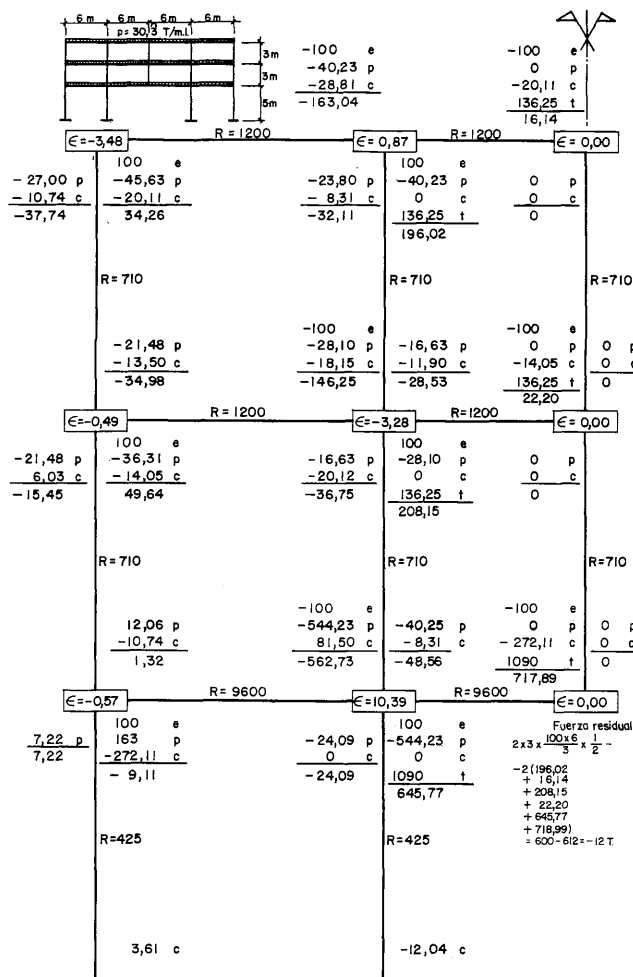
6 m 6 m 6m 6 m
p = 30,3 T/m.l
3m
3m
5m

-100 e
-40,23 p
-28,81 c
-163,04

-100 e
0 p
-20,11 c
136,25 t
16,14

$\epsilon$=-3,48 R = 1200 $\epsilon$= 0,87 R=1200 $\epsilon$= 0,00

-27,00 p
-10,74 c
-37,74

100 e
-45,63 p
-20,11 c
34,26

-23,80 p
-8,31 c
-32,11

100 e
-40,23 p
0 c
136,25 t
196,02

0 p
0 c

R= 710 R= 710 R=710

-21,48 p
-13,50 c
-34,98

-100 e
-28,10 p
-18,15 c
-146,25

-16,63 p
-11,90 c
-28,53

-100 e
0 p
-14,05 c
136,25 t
22,20

0 p
0 c
0

$\epsilon$=-0,49 R = 1200 $\epsilon$=-3,28 R=1200 $\epsilon$= 0,00

-21,48 p
6,03 c
-15,45

100 e
-36,31 p
-14,05 c
49,64

-16,63 p
-20,12 c
-36,75

100 e
-28,10 p
0 c
136,25 t
208,15

0 p
0 c
0

R= 710 R=710 R=710

12,06 p
-10,74 c
1,32

-100 e
-544,23 p
81,50 c
-562,73

-40,25 p
-8,31 c
-48,56

-100 e
0 p
-272,11 c
1090 t
717,89

0 p
0 c
0

$\epsilon$=-0,57 R= 9600 $\epsilon$=10,39 R=9600 $\epsilon$=0,00

7,22 p
7,22

100 e
163 p
-272,11 c
-9,11

-24,09 p
0 c
-24,09

100 e
-544,23 p
0 c
1090 t
645,77

Fuerza residual
$2 \times 3 \times \frac{100 \times 6}{3} \times \frac{1}{2}$ -
-2 (196,02
+ 16,14
+ 208,15
+ 22,20
+ 645,77
+ 718,99)
= 600 - 612 = -12 T.

R=425 R=425

3,61 c -12,04 c